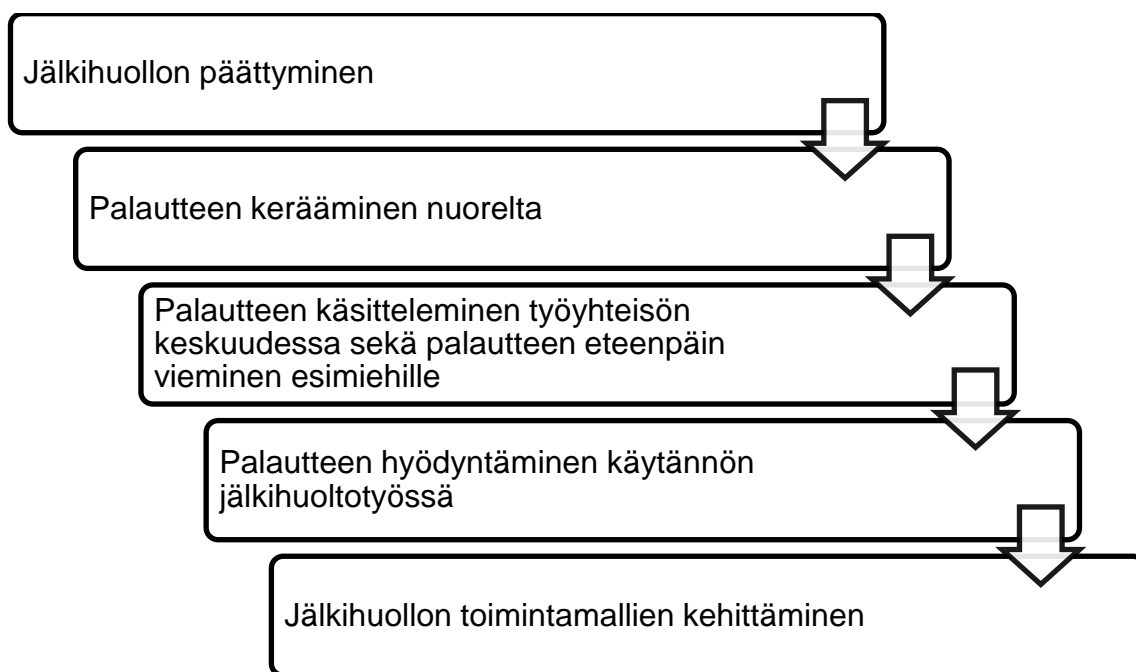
Jälkihuollon päättyminen

Palautteen kerääminen nuorelta

Palautteen käsitteleminen työyhteisön keskuudessa sekä palautteen eteenpäin vieminen esimiehille

Palautteen hyödyntäminen käytännön jälkihuoltotyössä

Jälkihuollon toimintamallien kehittäminen